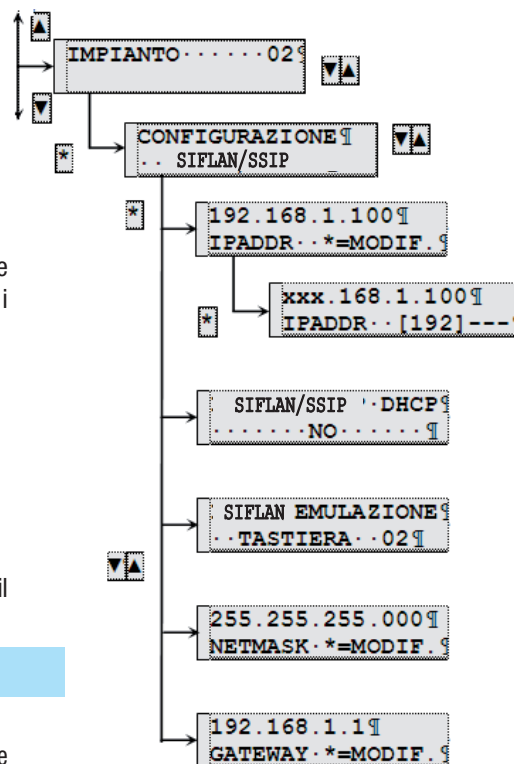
IMPIANTO······02¶

CONFIGURAZIONE¶
·· SIFLAN/SSIP

*

*

192.168.1.100¶
IPADDR··*=MODIF.¶

*

xxx.168.1.100¶
IPADDR··[192]---

SIFLAN/SSIP ·DHCP¶
·······NO······¶

SIFLAN EMULAZIONE¶
··TASTIERA··02¶

255.255.255.000¶
NETMASK·*=MODIF.¶

192.168.1.1¶
GATEWAY·*=MODIF.¶

e
i
il
e